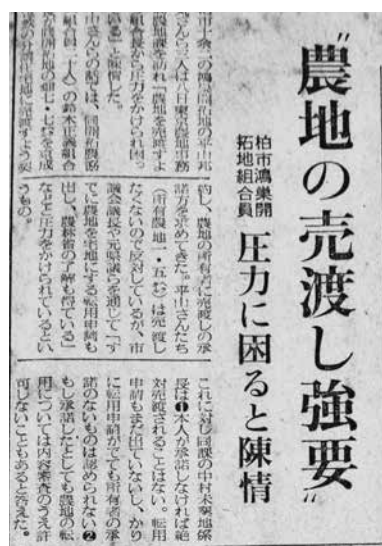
"農地の売渡し強要"

柏市鴻巣開拓地組合員

圧力に困ると陳情

市十余二の開拓農地の平山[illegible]さんら二人は八日県農地開拓課を訪れ「農地を売渡すよう組合長から圧力がかけられ困っている」と陳情した。
平山さんの話では、同開拓組合員十二人の鈴木正義組合長が同市の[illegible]七社を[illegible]業の住宅用地に売却するよう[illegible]約し、農地の所有者に売渡しの承諾方を求めてきた。平山さんたちの所有農地一・五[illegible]は売渡さないので反対しているが、市議会議員や元県議らを通して「すでに農地を宅地にする転用申請も出し、農林省の了解も得ている」などと圧力をかけられているというもの。

これに対し同課の中本開拓課長は❶本人が承諾しなければ絶対売渡されることはない。転用申請も全く出ていないし、かりに転用申請がでても所有者の承諾のないものは認められない❷もし承諾したとしても農地の転用については内容審査のうえ許可しないこともあると答えた。